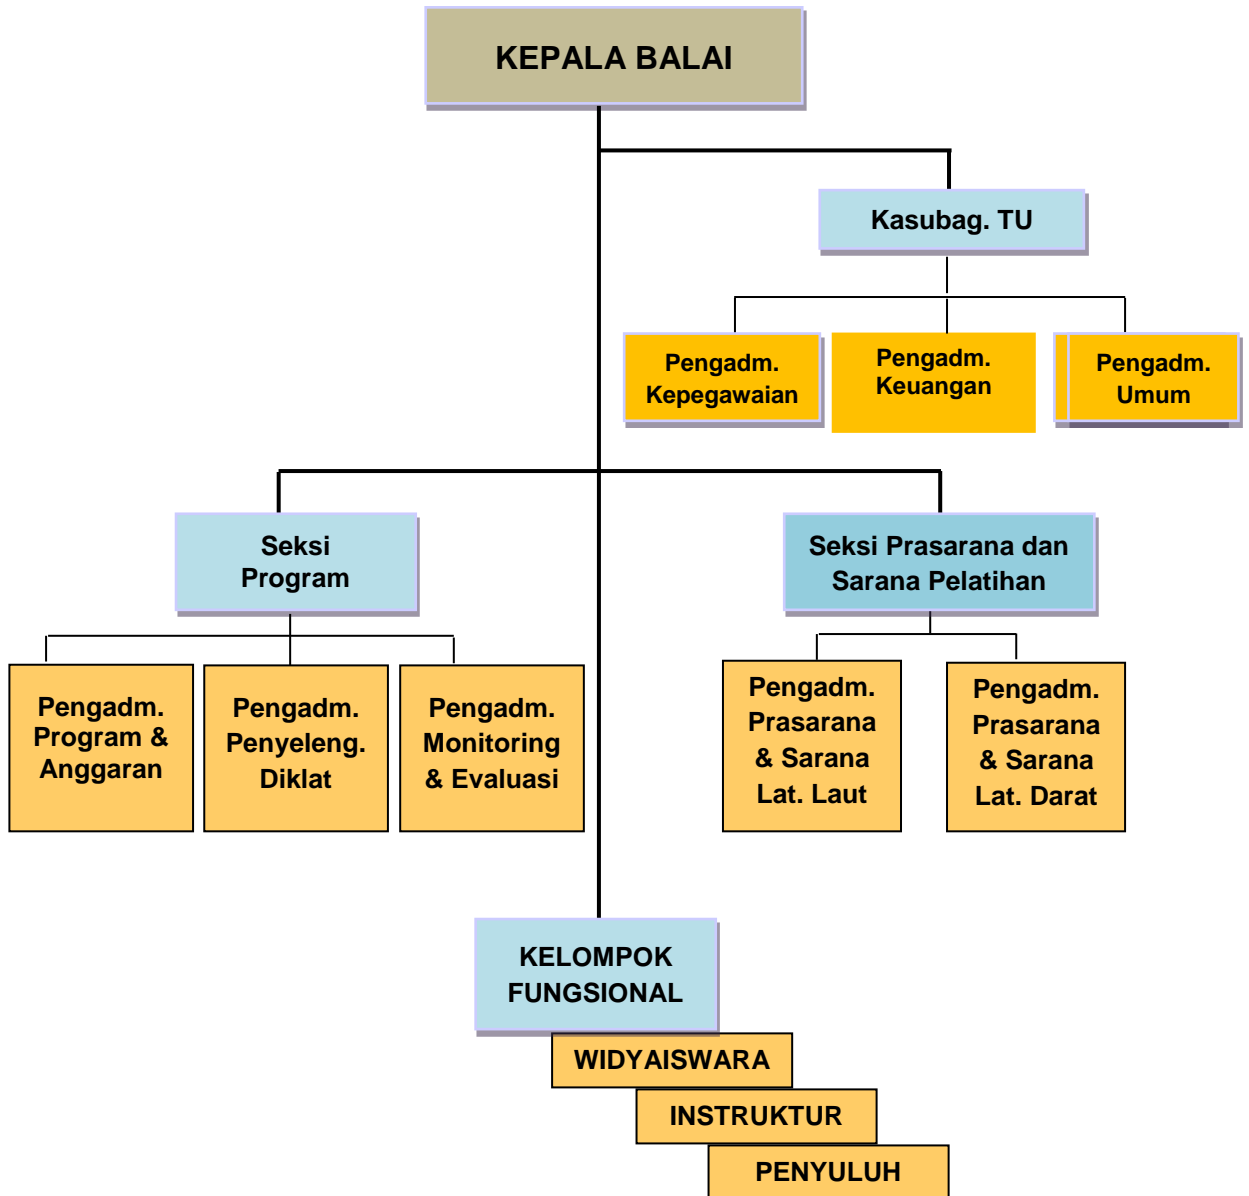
KEPALA BALAI

Kasubag. TU

Pengadm. Kepegawaian

Pengadm. Keuangan

Pengadm. Umum

Seksi Program

Seksi Prasarana dan Sarana Pelatihan

Pengadm. Program & Anggaran

Pengadm. Penyeleng. Diklat

Pengadm. Monitoring & Evaluasi

Pengadm. Prasarana & Sarana Lat. Laut

Pengadm. Prasarana & Sarana Lat. Darat

KELOMPOK FUNGSIONAL

WIDYAISWARA

INSTRUKTUR

PENYULUH